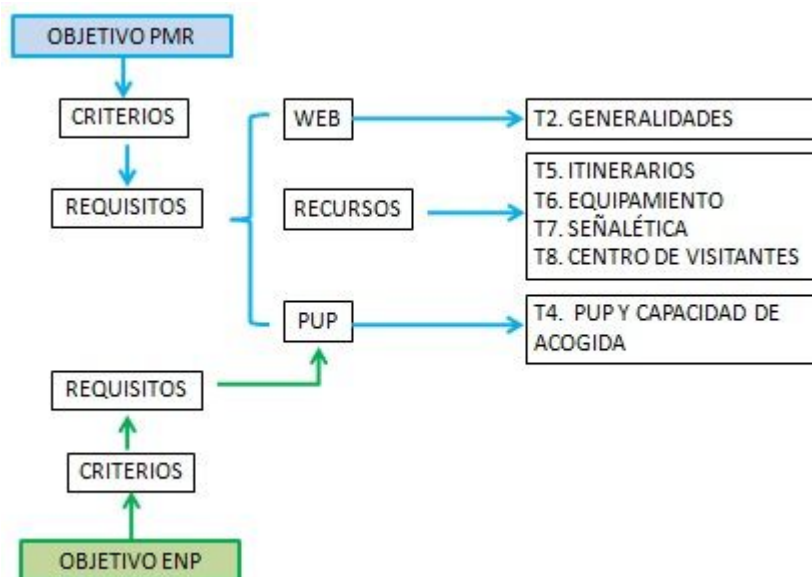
OBJETIVO PMR

CRITERIOS

REQUISITOS

WEB

T2. GENERALIDADES

RECURSOS

T5. ITINERARIOS
T6. EQUIPAMIENTO
T7. SEÑALÉTICA
T8. CENTRO DE VISITANTES

PUP

T4. PUP Y CAPACIDAD DE ACOGIDA

REQUISITOS

CRITERIOS

OBJETIVO ENP